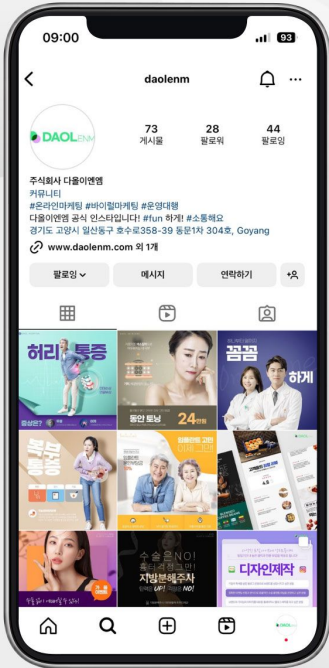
09:00

93

daolenm

DAOLENM

73
게시물

28
팔로워

44
팔로잉

주식회사 다올이엔엠
커뮤니티
#온라인마케팅 #바이럴마케팅 #운영대행
다올이엔엠 공식 인스타입니다! #fun 하게! #소통해요
경기도 고양시 일산동구 호수로358-39 동문1차 304호, Goyang

www.daolenm.com 외 1개

팔로잉

메시지

연락하기

허리 통증

동안 토닝
24만원

꼼꼼 하게

복부 통증

디자인제작

수술은NO!
지방분해주사
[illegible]